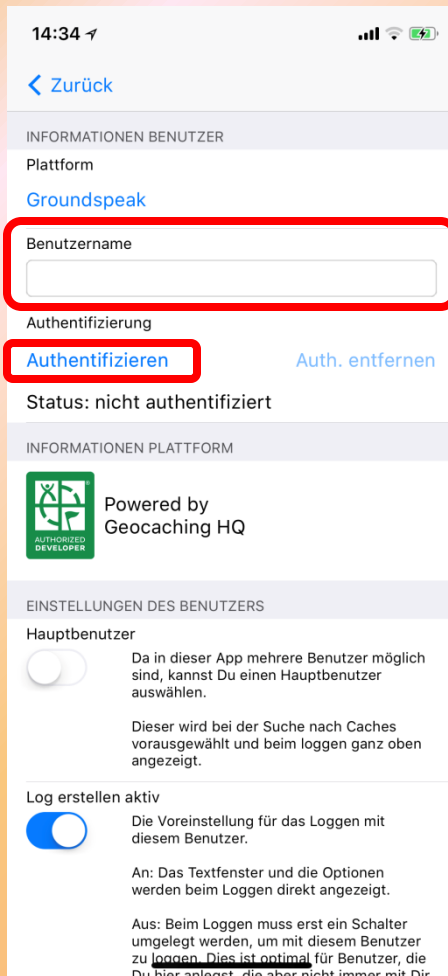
14:34

Zurück

INFORMATIONEN BENUTZER

Plattform

Groundspeak

Benutzername

Authentifizierung

Authentifizieren

Auth. entfernen

Status: nicht authentifiziert

INFORMATIONEN PLATTFORM

AUTHORIZED DEVELOPER

Powered by Geocaching HQ

EINSTELLUNGEN DES BENUTZERS

Hauptbenutzer

Da in dieser App mehrere Benutzer möglich sind, kannst Du einen Hauptbenutzer auswählen.

Dieser wird bei der Suche nach Caches vorausgewählt und beim loggen ganz oben angezeigt.

Log erstellen aktiv

Die Voreinstellung für das Loggen mit diesem Benutzer.

An: Das Textfenster und die Optionen werden beim Loggen direkt angezeigt.

Aus: Beim Loggen muss erst ein Schalter umgelegt werden, um mit diesem Benutzer zu loggen. Dies ist optimal für Benutzer, die Du hier anlegst, die aber nicht immer mit Dir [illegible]